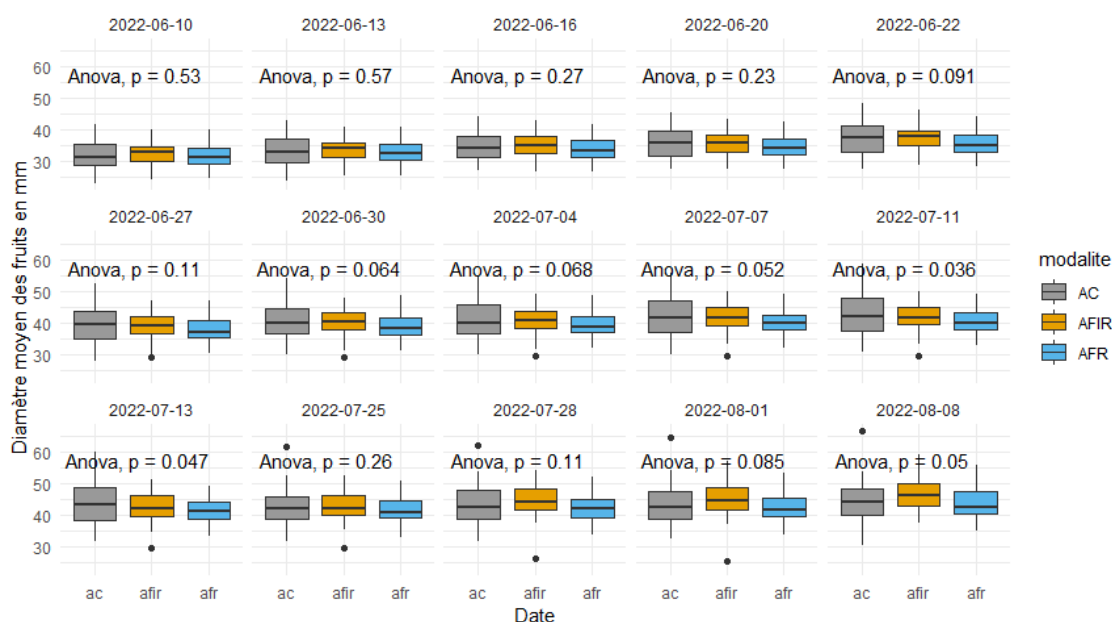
2022-06-10
2022-06-13
2022-06-16
2022-06-20
2022-06-22

Anova, p = 0.53
Anova, p = 0.57
Anova, p = 0.27
Anova, p = 0.23
Anova, p = 0.091

2022-06-27
2022-06-30
2022-07-04
2022-07-07
2022-07-11

Anova, p = 0.11
Anova, p = 0.064
Anova, p = 0.068
Anova, p = 0.052
Anova, p = 0.036

2022-07-13
2022-07-25
2022-07-28
2022-08-01
2022-08-08

Anova, p = 0.047
Anova, p = 0.26
Anova, p = 0.11
Anova, p = 0.085
Anova, p = 0.05

60
50
40
30

Diamètre moyen des fruits en mm

ac afir afr ac afir afr ac afir afr ac afir afr ac afir afr

Date

modalite
AC
AFIR
AFR